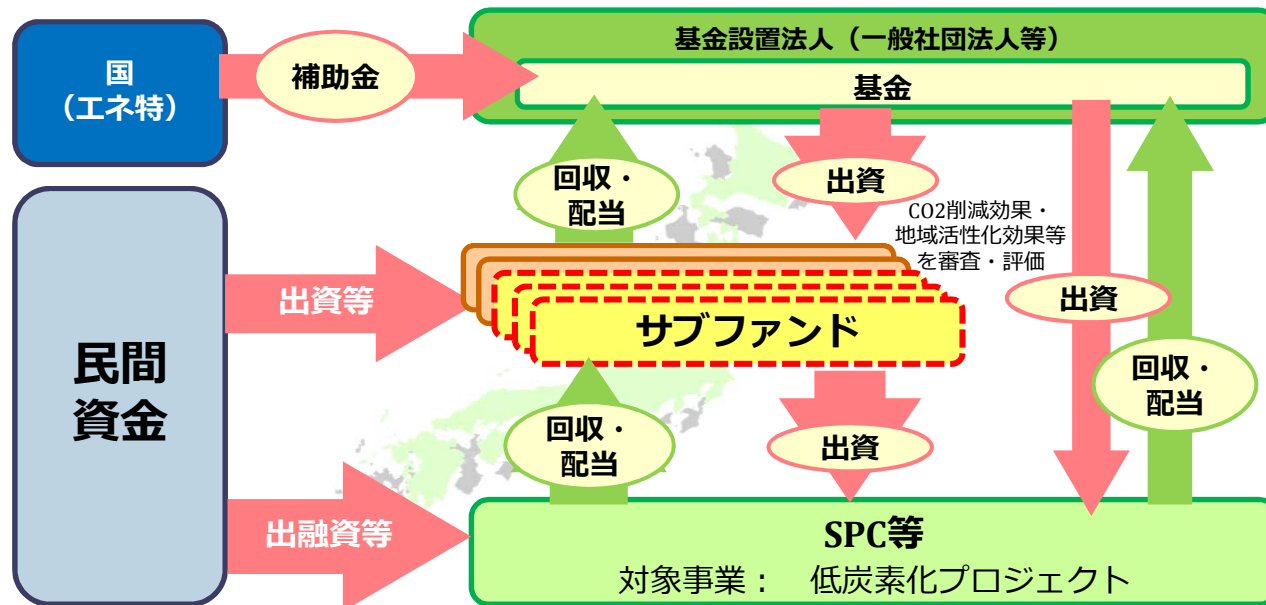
国
（エネ特）

補助金

基金設置法人（一般社団法人等）

基金

回収・
配当

出資

CO2削減効果・
地域活性化効果等
を審査・評価

出資

回収・
配当

民間
資金

出資等

サブファンド

回収・
配当

出資

出融資等

SPC等
対象事業：　低炭素化プロジェクト